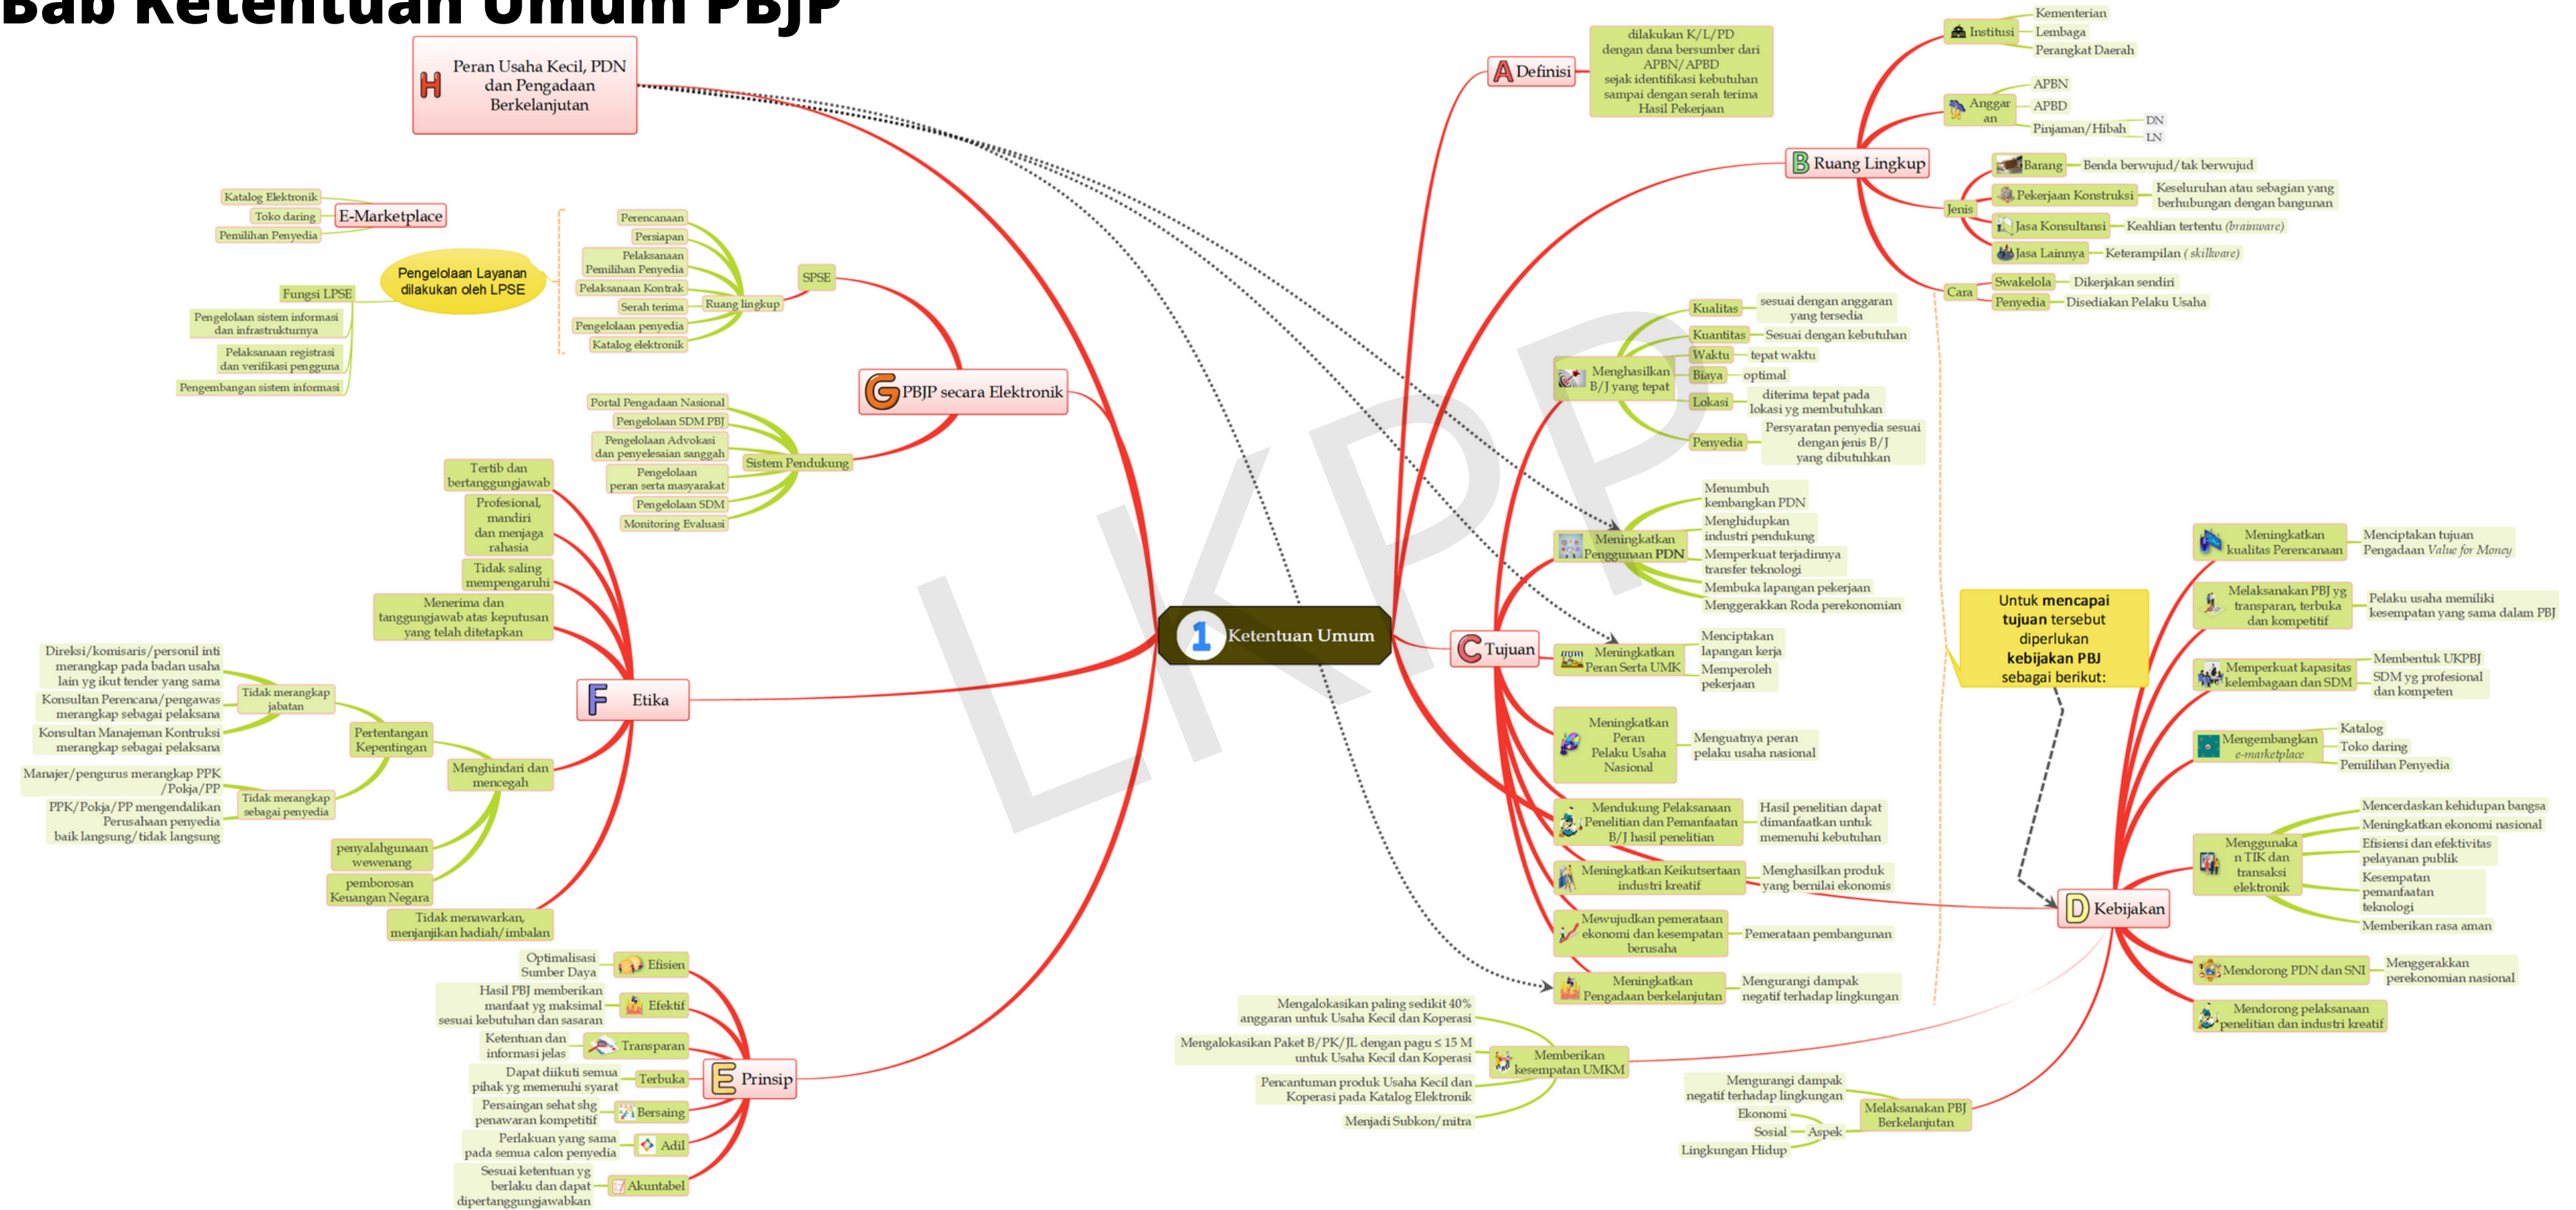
Bab Ketentuan Umum PBJP

1 Ketentuan Umum

A Definisi
dilakukan K/L/PD dengan dana bersumber dari APBN/APBD sejak identifikasi kebutuhan sampai dengan serah terima Hasil Pekerjaan

B Ruang Lingkup
Institusi
Kementerian
Lembaga
Perangkat Daerah
Anggaran
APBN
APBD
Pinjaman/Hibah
DN
LN
Jenis
Barang
Benda berwujud/tak berwujud
Pekerjaan Konstruksi
Keseluruhan atau sebagian yang berhubungan dengan bangunan
Jasa Konsultansi
Keahlian tertentu (brainware)
Jasa Lainnya
Keterampilan (skillware)
Cara
Swakelola
Dikerjakan sendiri
Penyedia
Disediakan Pelaku Usaha

C Tujuan
Menghasilkan B/J yang tepat
Kualitas
sesuai dengan anggaran yang tersedia
Kuantitas
Sesuai dengan kebutuhan
Waktu
tepat waktu
Biaya
optimal
Lokasi
diterima tepat pada lokasi yg membutuhkan
Penyedia
Persyaratan penyedia sesuai dengan jenis B/J yang dibutuhkan
Meningkatkan Penggunaan PDN
Menumbuh kembangkan PDN
Menghidupkan industri pendukung
Memperkuat terjadinya transfer teknologi
Membuka lapangan pekerjaan
Menggerakkan Roda perekonomian
Meningkatkan Peran Serta UMK
Menciptakan lapangan kerja
Memperoleh pekerjaan
Meningkatkan Peran Pelaku Usaha Nasional
Menguatnya peran pelaku usaha nasional
Mendukung Pelaksanaan Penelitian dan Pemanfaatan B/J hasil penelitian
Hasil penelitian dapat dimanfaatkan untuk memenuhi kebutuhan
Meningkatkan Keikutsertaan industri kreatif
Menghasilkan produk yang bernilai ekonomis
Mewujudkan pemerataan ekonomi dan kesempatan berusaha
Pemerataan pembangunan
Meningkatkan Pengadaan berkelanjutan
Mengurangi dampak negatif terhadap lingkungan

Untuk mencapai tujuan tersebut diperlukan kebijakan PBJ sebagai berikut:

D Kebijakan
Meningkatkan kualitas Perencanaan
Menciptakan tujuan Pengadaan Value for Money
Melaksanakan PBJ yg transparan, terbuka dan kompetitif
Pelaku usaha memiliki kesempatan yang sama dalam PBJ
Memperkuat kapasitas kelembagaan dan SDM
Membentuk UKPBJ
SDM yg profesional dan kompeten
Mengembangkan e-marketplace
Katalog
Toko daring
Pemilihan Penyedia
Menggunakan TIK dan transaksi elektronik
Mencerdaskan kehidupan bangsa
Meningkatkan ekonomi nasional
Efisiensi dan efektivitas pelayanan publik
Kesempatan pemanfaatan teknologi
Memberikan rasa aman
Mendorong PDN dan SNI
Menggerakkan perekonomian nasional
Mendorong pelaksanaan penelitian dan industri kreatif
Melaksanakan PBJ Berkelanjutan
Aspek
Ekonomi
Sosial
Lingkungan Hidup
Mengurangi dampak negatif terhadap lingkungan
Memberikan kesempatan UMKM
Mengalokasikan paling sedikit 40% anggaran untuk Usaha Kecil dan Koperasi
Mengalokasikan Paket B/PK/JL dengan pagu ≤ 15 M untuk Usaha Kecil dan Koperasi
Pencantuman produk Usaha Kecil dan Koperasi pada Katalog Elektronik
Menjadi Subkon/mitra

E Prinsip
Efisien
Optimalisasi Sumber Daya
Efektif
Hasil PBJ memberikan manfaat yg maksimal sesuai kebutuhan dan sasaran
Transparan
Ketentuan dan informasi jelas
Terbuka
Dapat diikuti semua pihak yg memenuhi syarat
Bersaing
Persaingan sehat shg penawaran kompetitif
Adil
Perlakuan yang sama pada semua calon penyedia
Akuntabel
Sesuai ketentuan yg berlaku dan dapat dipertanggungjawabkan

F Etika
Tertib dan bertanggungjawab
Profesional, mandiri dan menjaga rahasia
Tidak saling mempengaruhi
Menerima dan tanggungjawab atas keputusan yang telah ditetapkan
Menghindari dan mencegah
Pertentangan Kepentingan
Tidak merangkap jabatan
Direksi/komisaris/personil inti merangkap pada badan usaha lain yg ikut tender yang sama
Konsultan Perencana/pengawas merangkap sebagai pelaksana
Konsultan Manajemen Kontruksi merangkap sebagai pelaksana
Tidak merangkap sebagai penyedia
Manajer/pengurus merangkap PPK /Pokja/PP
PPK/Pokja/PP mengendalikan Perusahaan penyedia baik langsung/tidak langsung
penyalahgunaan wewenang
pemborosan Keuangan Negara
Tidak menawarkan, menjanjikan hadiah/imbalan

G PBJP secara Elektronik
SPSE
Ruang lingkup
Perencanaan
Persiapan
Pelaksanaan Pemilihan Penyedia
Pelaksanaan Kontrak
Serah terima
Pengelolaan penyedia
Katalog elektronik
Sistem Pendukung
Portal Pengadaan Nasional
Pengelolaan SDM PBJ
Pengelolaan Advokasi dan penyelesaian sanggah
Pengelolaan peran serta masyarakat
Pengelolaan SDM
Monitoring Evaluasi
Pengelolaan Layanan dilakukan oleh LPSE
E-Marketplace
Katalog Elektronik
Toko daring
Pemilihan Penyedia
Fungsi LPSE
Pengelolaan sistem informasi dan infrastrukturnya
Pelaksanaan registrasi dan verifikasi pengguna
Pengembangan sistem informasi

H Peran Usaha Kecil, PDN dan Pengadaan Berkelanjutan

LKPP